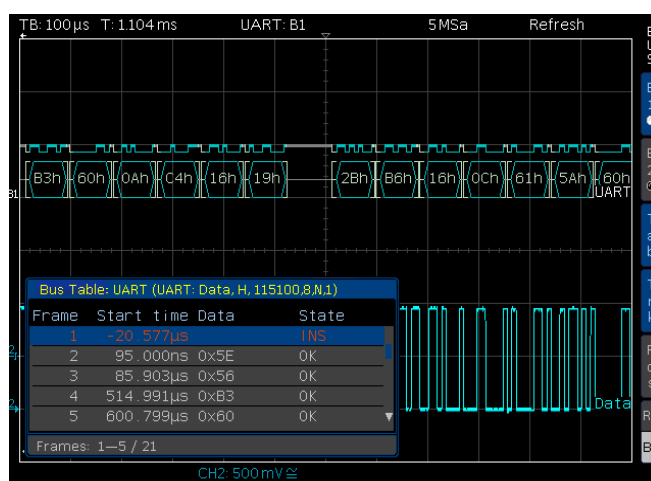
TB: 100µs T: 1104 ms UART: B1 5MSa Refresh

B3h 60h 0Ah C4h 16h 19h 2Bh B6h 16h 0Ch 61h 5Ah 60h

B1

UART

Bus Table: UART (UART: Data, H, 115100,8,N,1)

| Frame | Start time | Data | State |
|---|---|---|---|
| 1 | -20.577µs | | INS |
| 2 | 95.000ns | 0x5E | OK |
| 3 | 85.903µs | 0x56 | OK |
| 4 | 514.991µs | 0xB3 | OK |
| 5 | 600.799µs | 0x60 | OK |

Frames: 1—5 / 21

Data

CH2: 500mV ≅

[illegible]